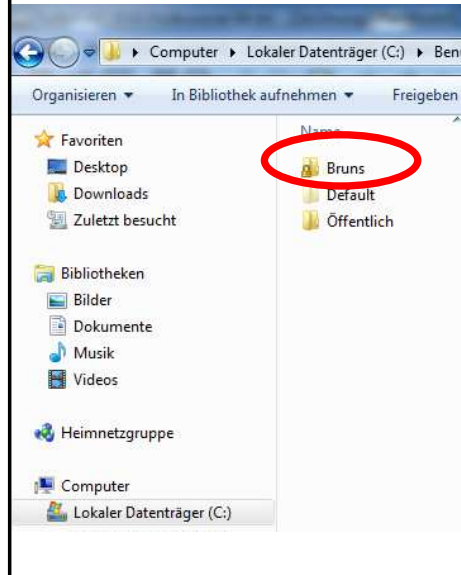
Computer ▸ Lokaler Datenträger (C:) ▸ Ben

Organisieren ▾ In Bibliothek aufnehmen ▾ Freigeben

Favoriten
Desktop
Downloads
Zuletzt besucht

Bibliotheken
Bilder
Dokumente
Musik
Videos

Heimnetzgruppe

Computer
Lokaler Datenträger (C:)

Name
Bruns
Default
Öffentlich